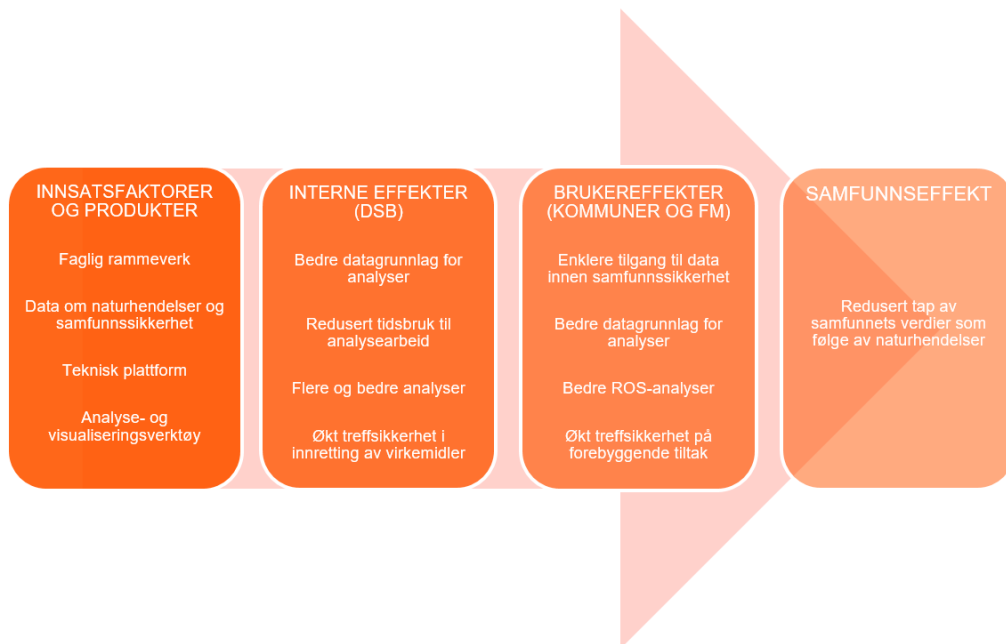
INNSATSFAKTORER OG PRODUKTER

Faglig rammeverk

Data om naturhendelser og samfunnssikkerhet

Teknisk plattform

Analyse- og visualiseringsverktøy

INTERNE EFFEKTER (DSB)

Bedre datagrunnlag for analyser

Redusert tidsbruk til analysearbeid

Flere og bedre analyser

Økt treffsikkerhet i innretting av virkemidler

BRUKEREFFEKTER (KOMMUNER OG FM)

Enklere tilgang til data innen samfunnssikkerhet

Bedre datagrunnlag for analyser

Bedre ROS-analyser

Økt treffsikkerhet på forebyggende tiltak

SAMFUNNSEFFEKT

Redusert tap av samfunnets verdier som følge av naturhendelser